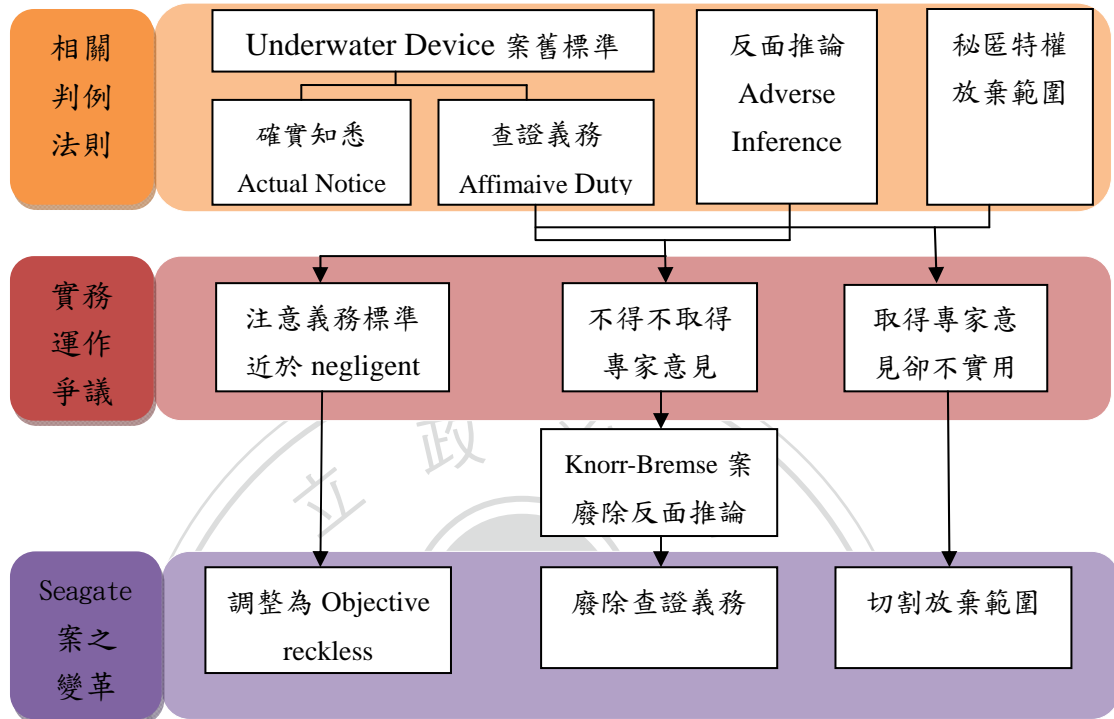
相關
判例
法則

Underwater Device 案舊標準

確實知悉
Actual Notice

查證義務
Affimaive Duty

反面推論
Adverse
Inference

秘匿特權
放棄範圍

實務
運作
爭議

注意義務標準
近於 negligent

不得不取得
專家意見

取得專家意
見卻不實用

立 政

Knorr-Bremse 案
廢除反面推論

Seagate
案之
變革

調整為 Objective
reckless

廢除查證義務

切割放棄範圍